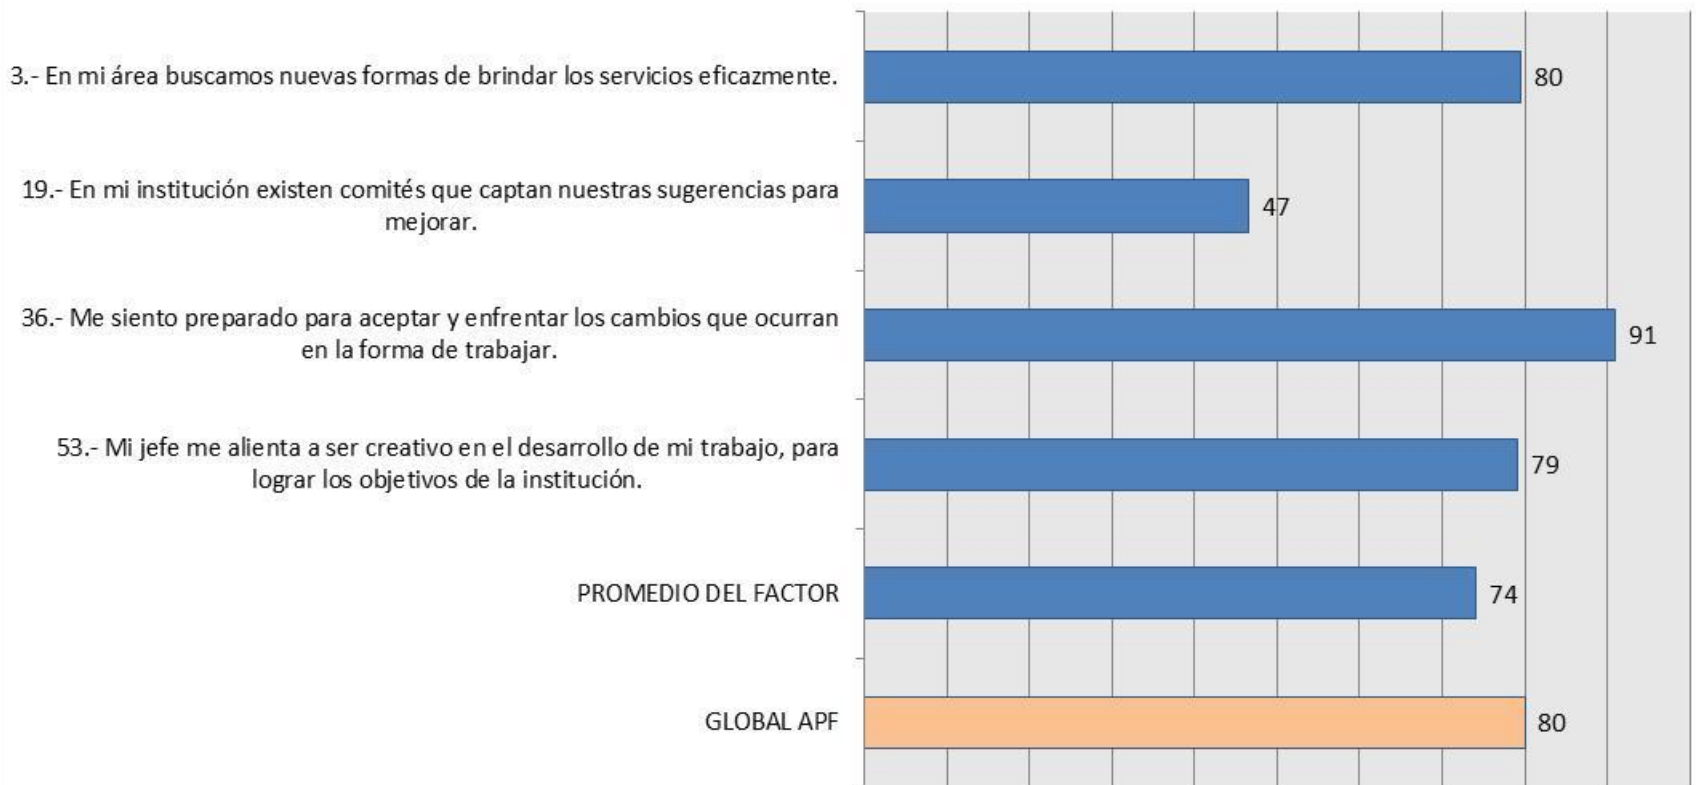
3.- En mi área buscamos nuevas formas de brindar los servicios eficazmente.

80

19.- En mi institución existen comités que captan nuestras sugerencias para mejorar.

47

36.- Me siento preparado para aceptar y enfrentar los cambios que ocurran en la forma de trabajar.

91

53.- Mi jefe me alienta a ser creativo en el desarrollo de mi trabajo, para lograr los objetivos de la institución.

79

PROMEDIO DEL FACTOR

74

GLOBAL APF

80